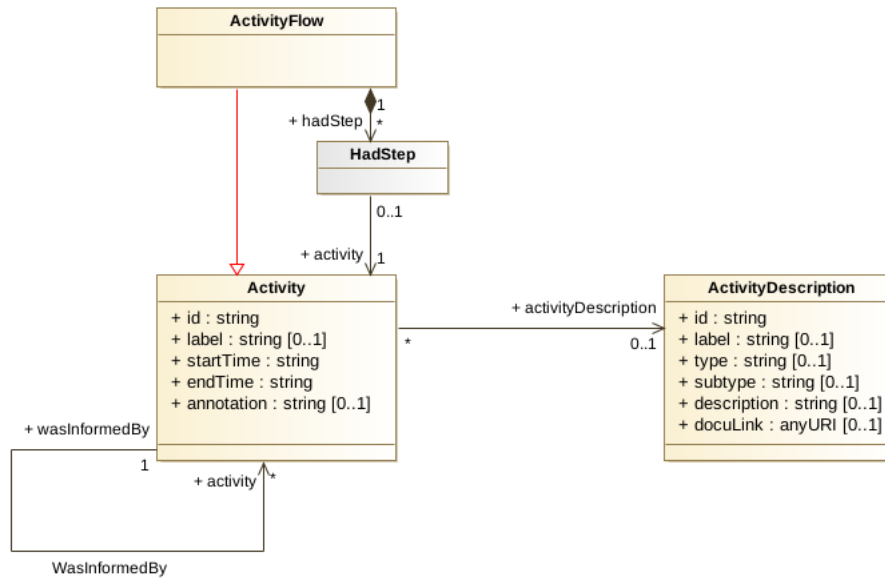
ActivityFlow

1
+ hadStep
*

HadStep

0..1

+ activity
1

Activity
+ id : string
+ label : string [0..1]
+ startTime : string
+ endTime : string
+ annotation : string [0..1]

+ activityDescription
*
0..1

ActivityDescription
+ id : string
+ label : string [0..1]
+ type : string [0..1]
+ subtype : string [0..1]
+ description : string [0..1]
+ docuLink : anyURI [0..1]

+ wasInformedBy
1
+ activity
*

WasInformedBy